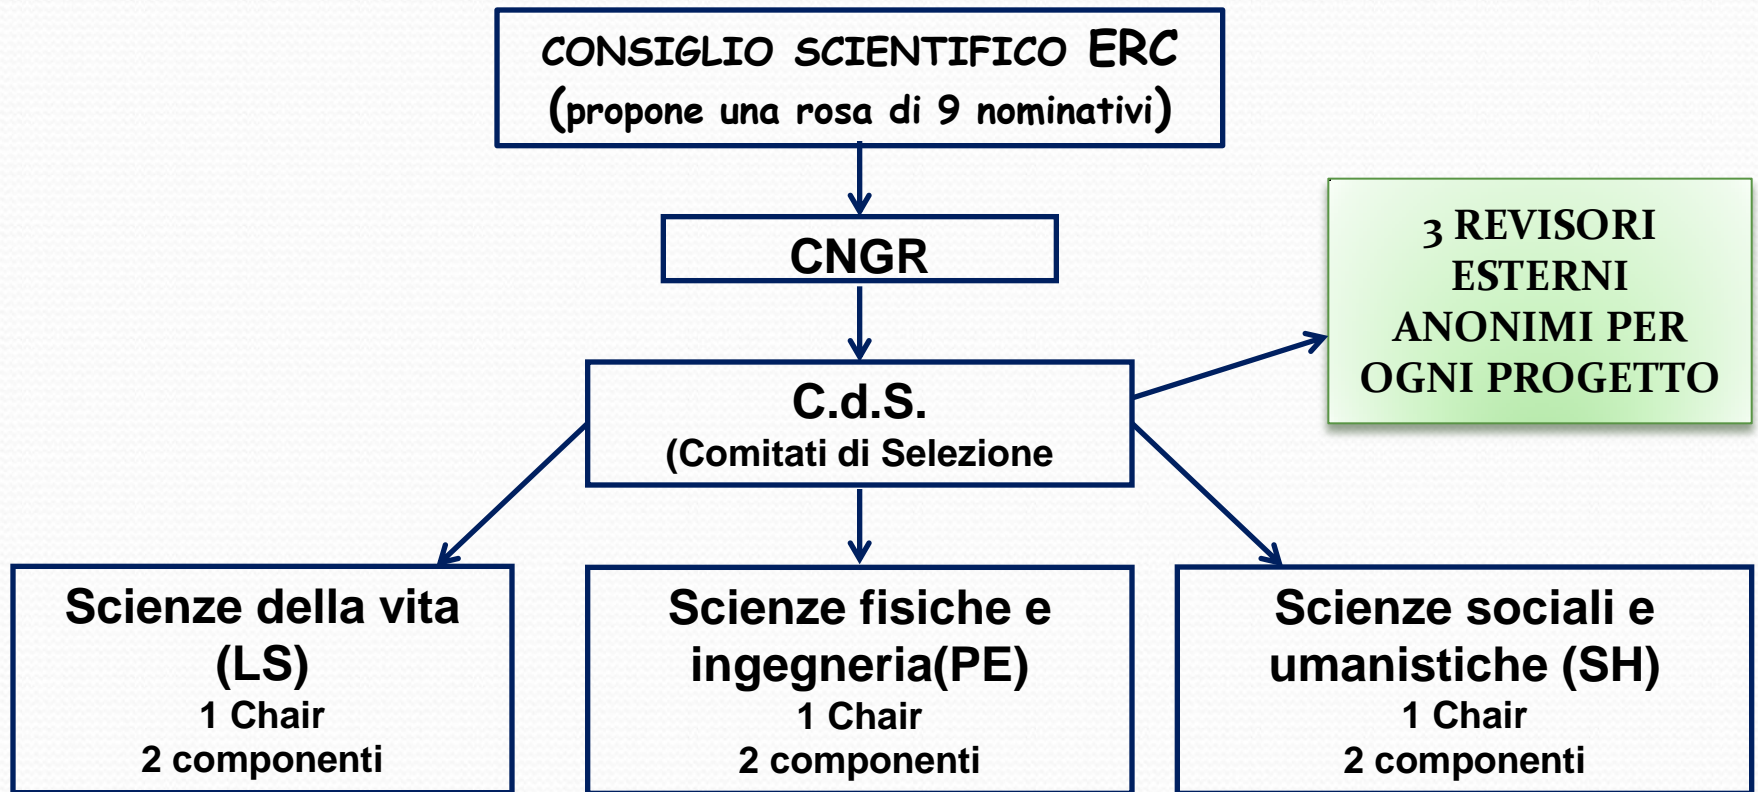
CONSIGLIO SCIENTIFICO ERC
(propone una rosa di 9 nominativi)

CNGR

3 REVISORI ESTERNI ANONIMI PER OGNI PROGETTO

C.d.S.
(Comitati di Selezione

Scienze della vita (LS)
1 Chair
2 componenti

Scienze fisiche e ingegneria(PE)
1 Chair
2 componenti

Scienze sociali e umanistiche (SH)
1 Chair
2 componenti